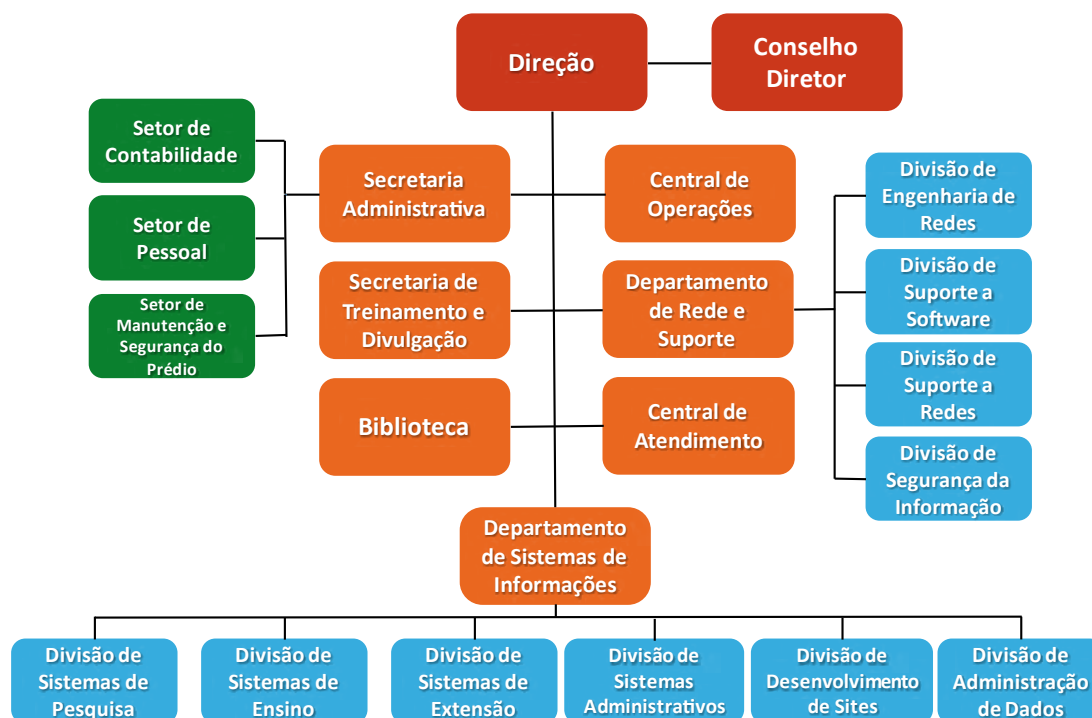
Direção

Conselho Diretor

Setor de Contabilidade

Setor de Pessoal

Setor de Manutenção e Segurança do Prédio

Secretaria Administrativa

Central de Operações

Divisão de Engenharia de Redes

Divisão de Suporte a Software

Divisão de Suporte a Redes

Divisão de Segurança da Informação

Secretaria de Treinamento e Divulgação

Departamento de Rede e Suporte

Biblioteca

Central de Atendimento

Departamento de Sistemas de Informações

Divisão de Sistemas de Pesquisa

Divisão de Sistemas de Ensino

Divisão de Sistemas de Extensão

Divisão de Sistemas Administrativos

Divisão de Desenvolvimento de Sites

Divisão de Administração de Dados